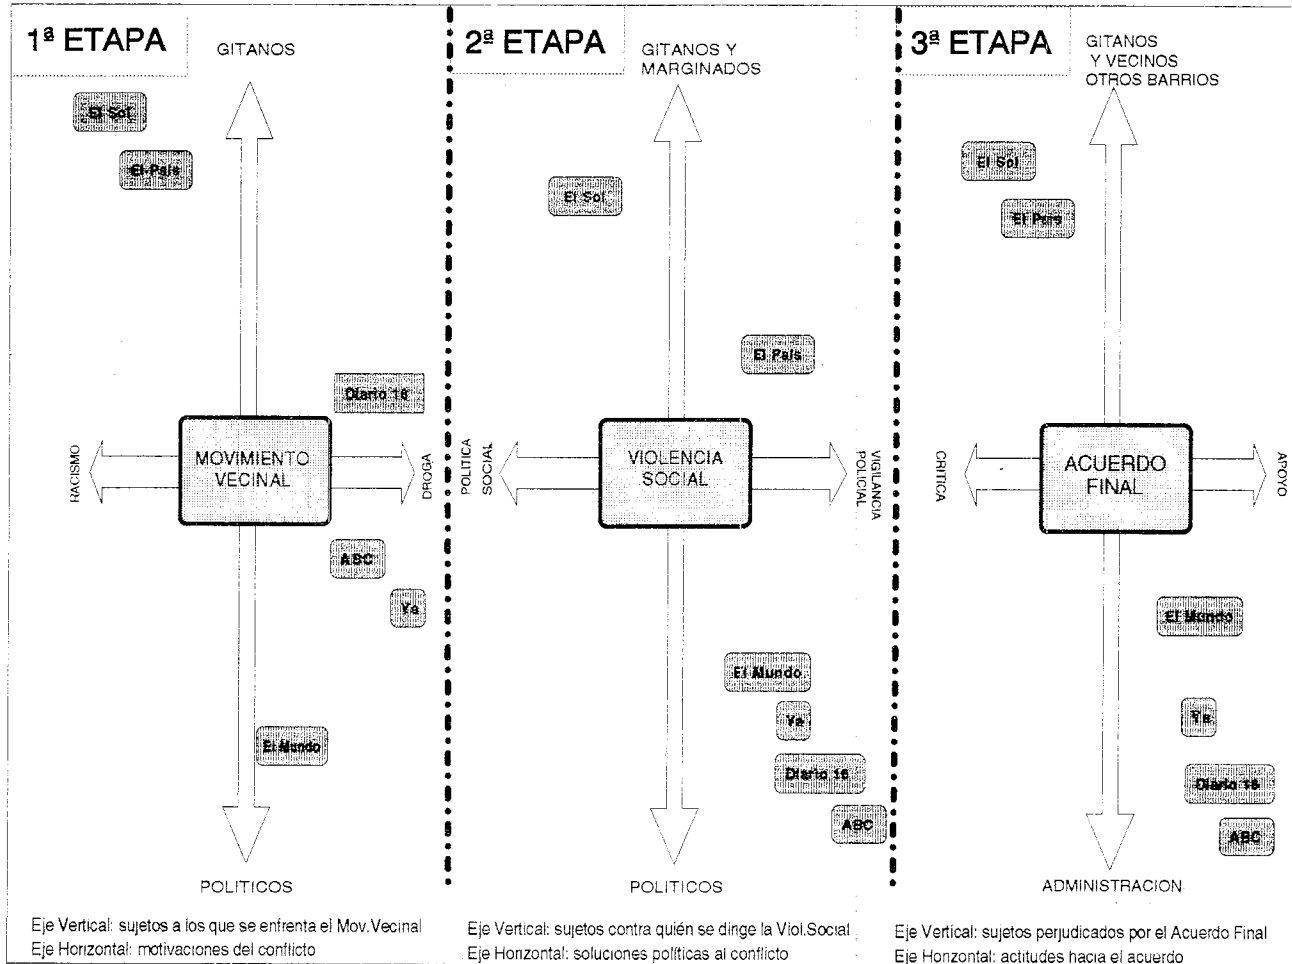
1ª ETAPA

GITANOS

El Sol

El País

Diario 16

RACISMO

MOVIMIENTO VECINAL

DROGA

ABC

Ya

El Mundo

POLITICOS

Eje Vertical: sujetos a los que se enfrenta el Mov.Vecinal
Eje Horizontal: motivaciones del conflicto

2ª ETAPA

GITANOS Y MARGINADOS

El Sol

El País

POLITICA SOCIAL

VIOLENCIA SOCIAL

VIGILANCIA POLICIAL

El Mundo

Ya

Diario 16

ABC

POLITICOS

Eje Vertical: sujetos contra quién se dirige la Viol.Social
Eje Horizontal: soluciones políticas al conflicto

3ª ETAPA

GITANOS Y VECINOS OTROS BARRIOS

El Sol

El País

CRITICA

ACUERDO FINAL

APOYO

El Mundo

Ya

Diario 16

ABC

ADMINISTRACION

Eje Vertical: sujetos perjudicados por el Acuerdo Final
Eje Horizontal: actitudes hacia el acuerdo